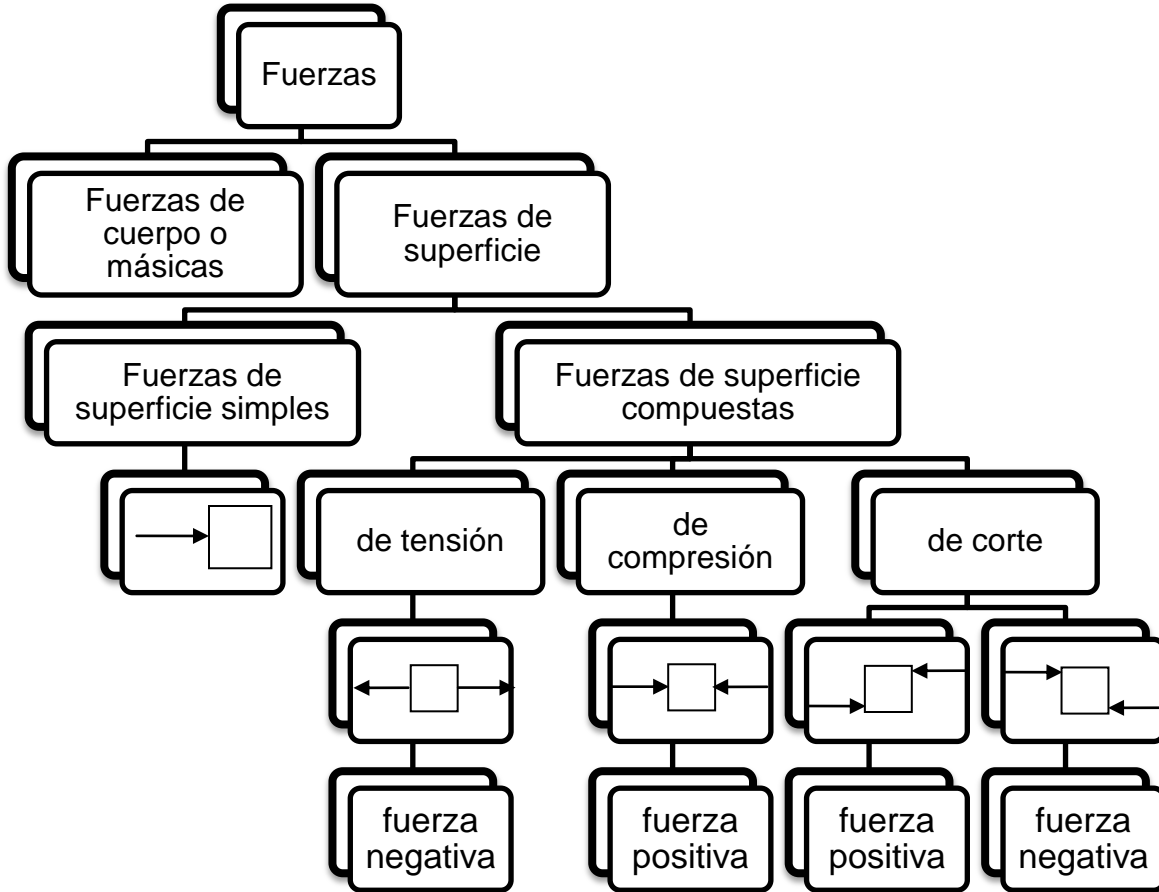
Fuerzas

Fuerzas de cuerpo o másicas

Fuerzas de superficie

Fuerzas de superficie simples

Fuerzas de superficie compuestas

de tensión

de compresión

de corte

fuerza negativa

fuerza positiva

fuerza positiva

fuerza negativa